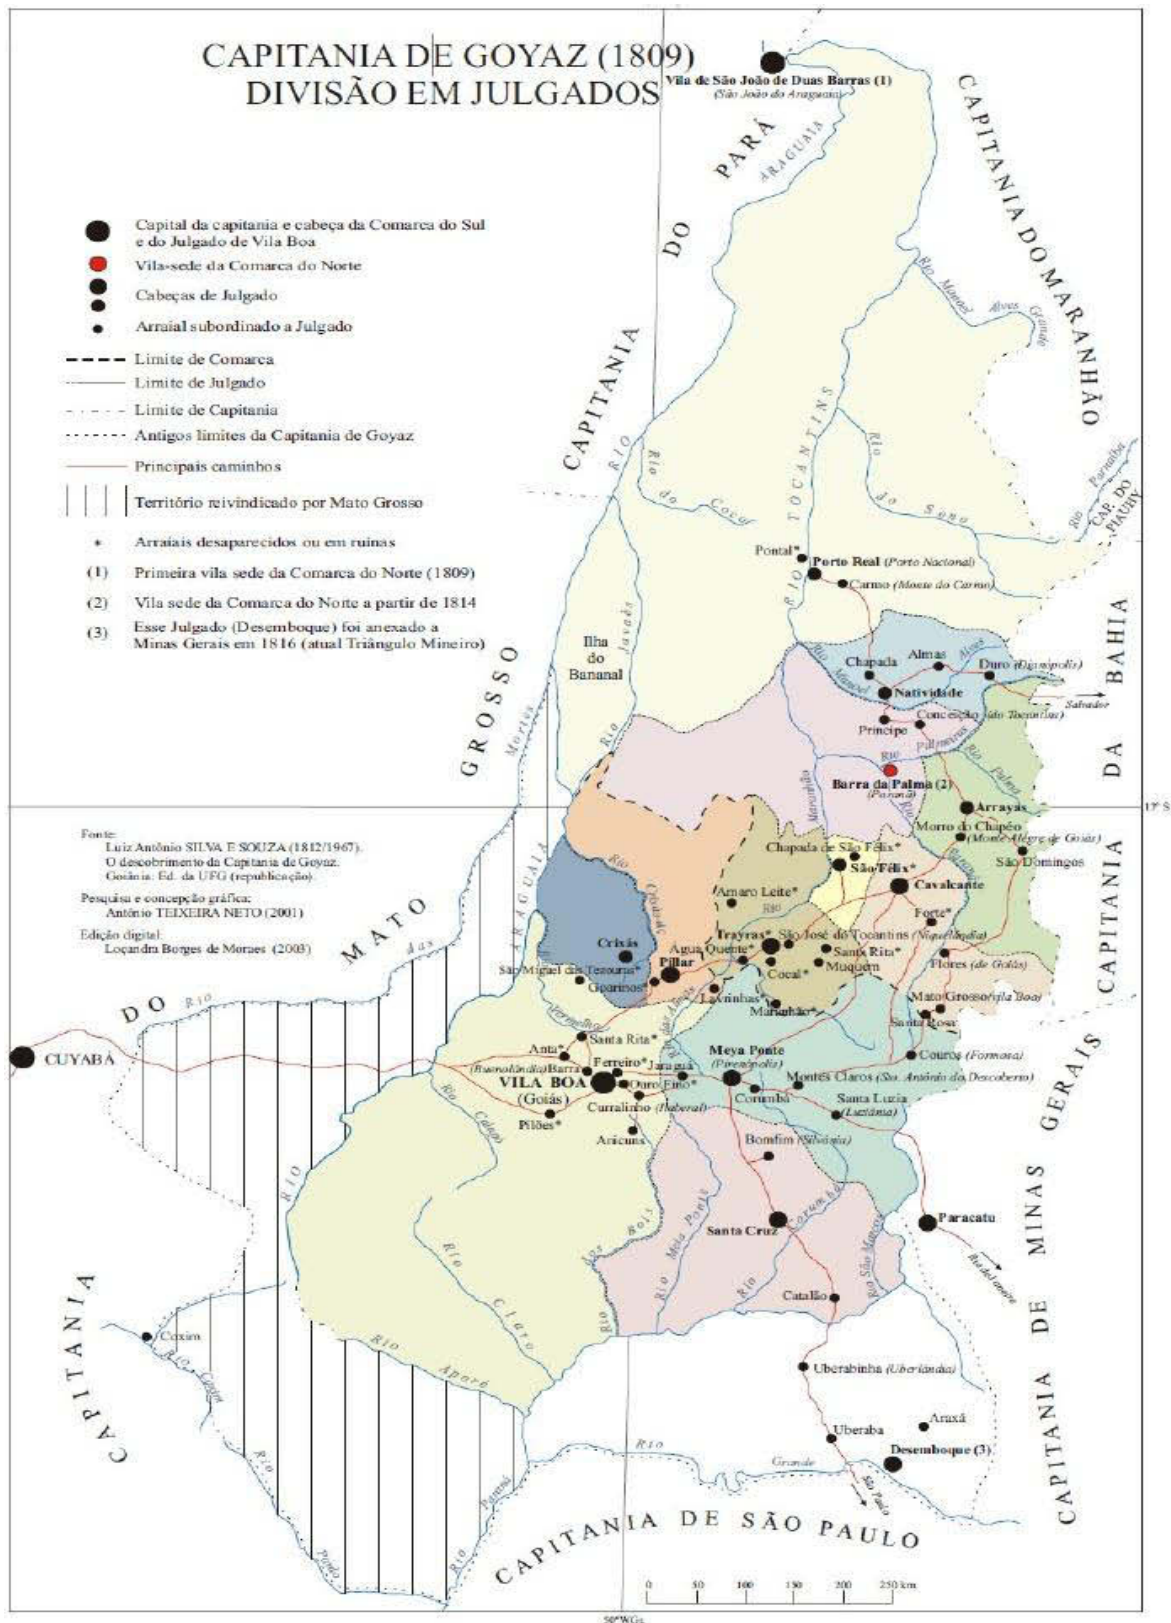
CAPITANIA DE GOYAZ (1809)
DIVISÃO EM JULGADOS

Capital da capitania e cabeça da Comarca do Sul e do Julgado de Vila Boa
Vila-sede da Comarca do Norte
Cabeças de Julgado
Arraial subordinado a Julgado
Limite de Comarca
Limite de Julgado
Limite de Capitania
Antigos limites da Capitania de Goyaz
Principais caminhos
Território reivindicado por Mato Grosso
* Arraiais desaparecidos ou em ruinas
(1) Primeira vila sede da Comarca do Norte (1809)
(2) Vila sede da Comarca do Norte a partir de 1814
(3) Esse Julgado (Desemboque) foi anexado a Minas Gerais em 1816 (atual Triângulo Mineiro)

Fonte:
Luiz Antônio SILVA E SOUZA (1812/1967).
O descobrimento da Capitania de Goyaz.
Goiânia: Ed. da UFG (republicação).
Pesquisa e concepção gráfica:
Antônio TEIXEIRA NETO (2001)
Edição digital:
Loçandra Borges de Moraes (2003)

Vila de São João de Duas Barras (1)
(São João do Araguaia)
CAPITANIA DO PARÁ
ARAGUAIA
CAPITANIA DO MARANHÃO
Rio Manoel Alves Grande
Rio Cocal
Rio Tocantins
Rio do Sono
Rio Parnaíba
CAP. DO PIAUHY
CAPITANIA DO MATO GROSSO
Pontal*
Porto Real (Porto Nacional)
Carmo (Monte do Carmo)
CAPITANIA DA BAHIA
Rio Javaés
Ilha do Bananal
Rio Mortes
Chapada
Almas
Duro (Dianópolis)
Natividade
Salvador
Principe
Conceição (do Tocantins)
Rio Palmeiras
Rio Palma
Rio Manoel Alves
Barra da Palma (2)
(Paranã)
Rio Maranhão
Arrayas
17° S
Morro do Chapéo
(Monte Alegre de Goiás)
São Domingos
Chapada de São Félix*
São Félix*
Cavalcante
Amaro Leite*
Rio Crixás
Forte*
Crixás
Agua Quente*
Trayras*
São José do Tocantins (Niquelândia)
Santa Rita*
Muquem
São Miguel das Tezouras*
Pilar
Guarinos*
Cocal*
Flores (de Goiás)
Lavrinhas*
Rio das Almas
Mato Grosso (Vila Boa)
Santa Rosa
Vermelho
Santa Rita*
Mulnhão*
CAPITANIA DE MINAS GERAIS
CUYABÁ
Rio das Mortes
Anta*
Ferreiro*
Meya Ponte (Pirenópolis)
Couros (Formosa)
(Buenolândia) Barra
Jaraguá
VILA BOA (Goiás)
Ouro Fino*
Corumbá
Montes Claros (Sto. Antônio do Descoberto)
Curralinho (Itaberaí)
Santa Luzia (Luziânia)
Pilões*
Aricuns
Rio Caiapó
Bomfim (Silvânia)
Rio dos Bois
Rio Meya Ponte
Rio Corumbá
Santa Cruz
Paracatu
Rio de Janeiro
Rio São Marcos
Catalão
Rio Claro
Rio Verde
Coxim
Rio Coxim
Rio Aporé
Uberabinha (Uberlândia)
Araxá
Uberaba
Rio Grande
Desemboque (3)
São Paulo
Rio Pardo
Rio Paraná
CAPITANIA DE SÃO PAULO
0 50 100 150 200 250 km
50° WGr.